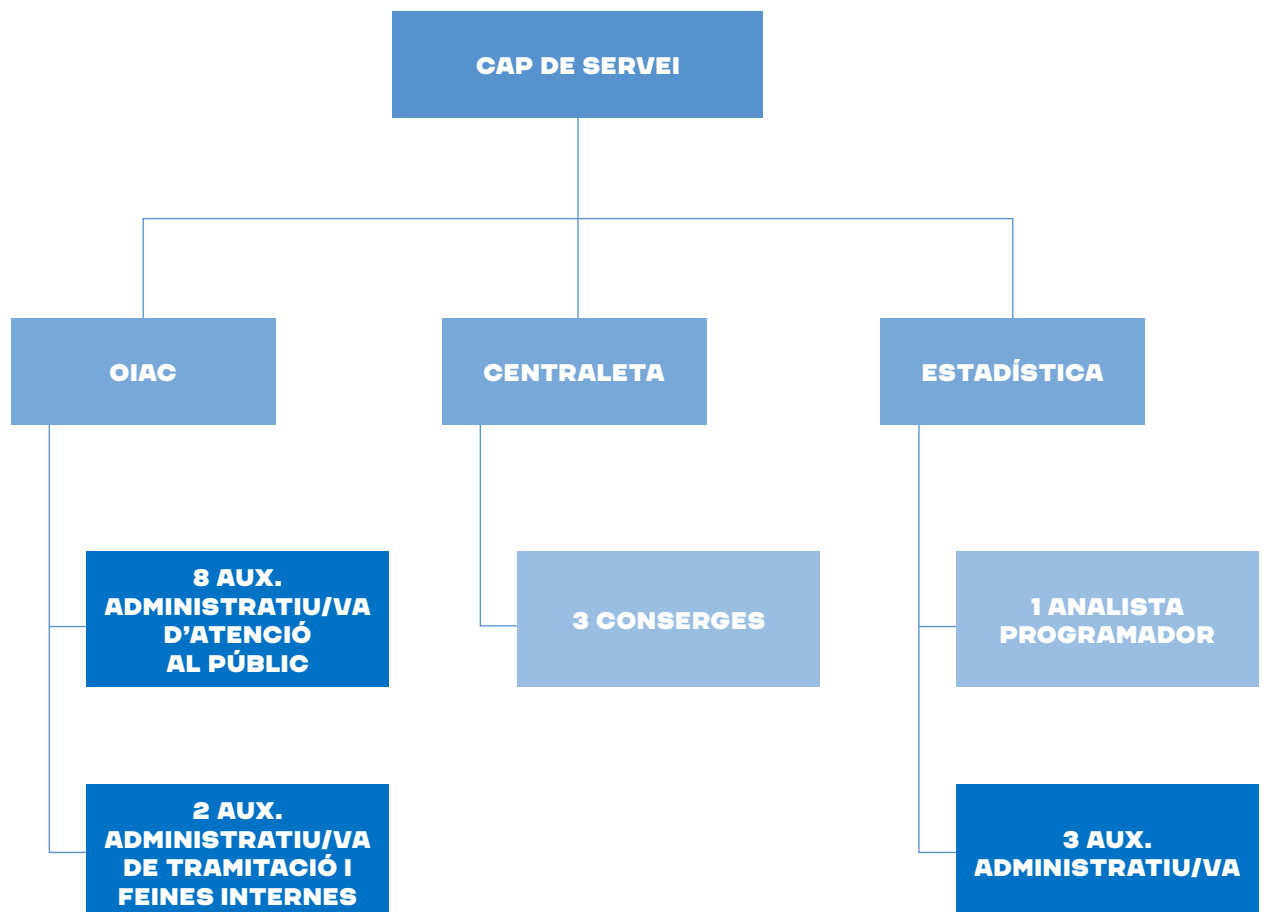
CAP DE SERVEI

OIAC

CENTRALETA

ESTADÍSTICA

8 AUX. ADMINISTRATIU/VA D'ATENCIÓ AL PÚBLIC

2 AUX. ADMINISTRATIU/VA DE TRAMITACIÓ I FEINES INTERNES

3 CONSERGES

1 ANALISTA PROGRAMADOR

3 AUX. ADMINISTRATIU/VA